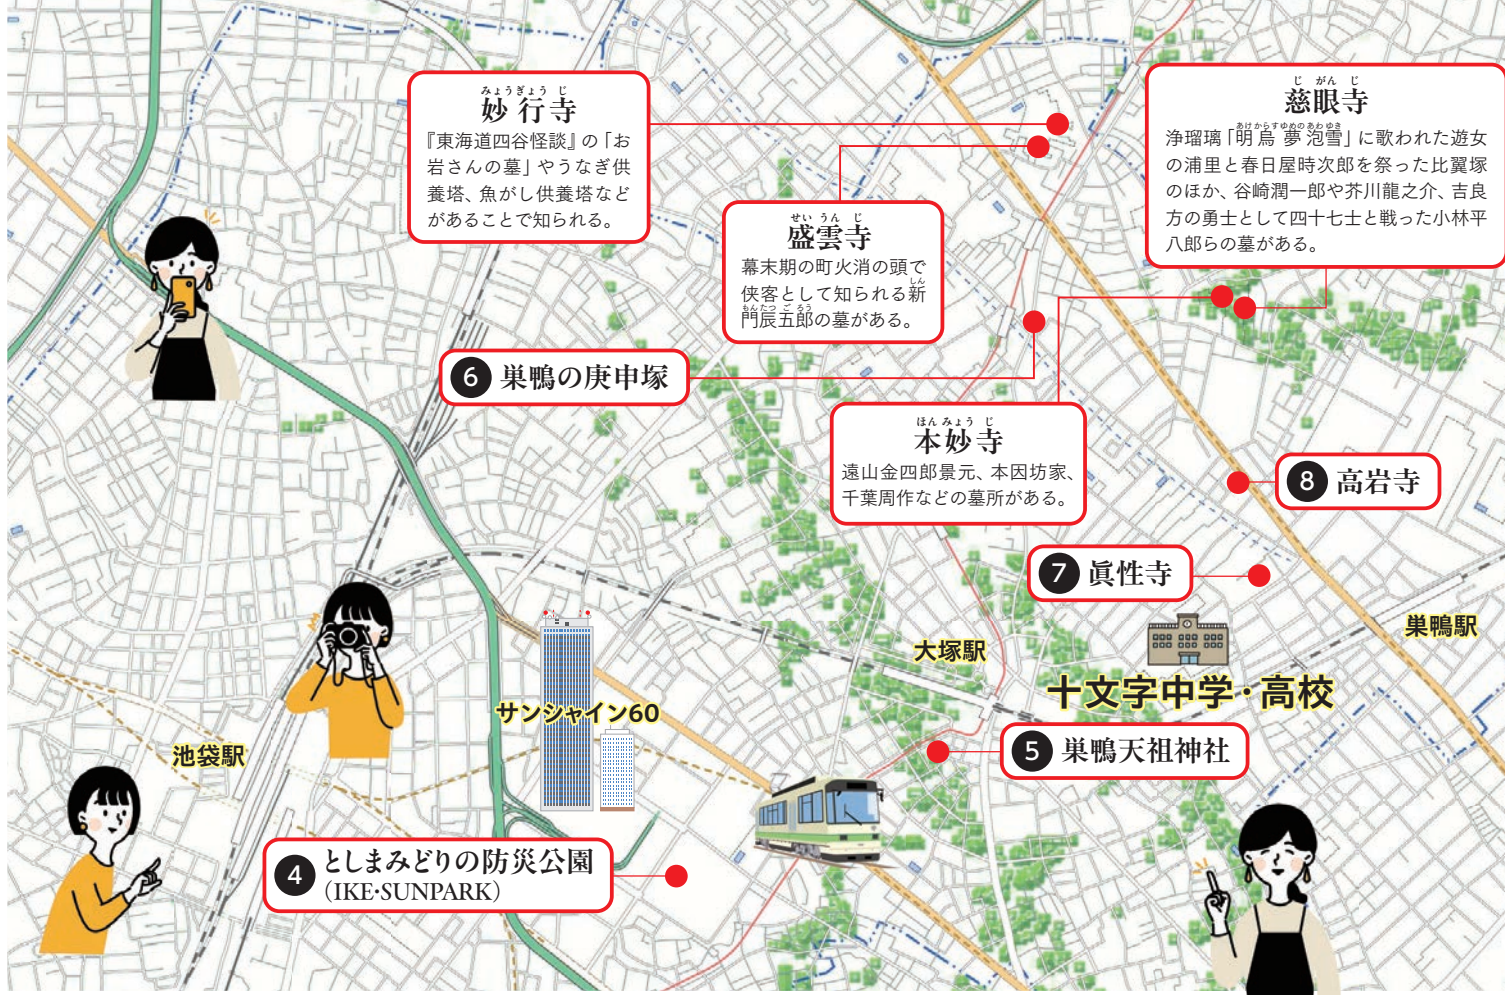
みょうぎょうじ
妙行寺
『東海道四谷怪談』の「お岩さんの墓」やうなぎ供養塔、魚がし供養塔などがあることで知られる。

じがんじ
慈眼寺
浄瑠璃「明烏夢泡雪」に歌われた遊女の浦里と春日屋時次郎を祭った比翼塚のほか、谷崎潤一郎や芥川龍之介、吉良方の勇士として四十七士と戦った小林平八郎らの墓がある。

せいうんじ
盛雲寺
幕末期の町火消の頭で侠客として知られる新門辰五郎の墓がある。

6 巣鴨の庚申塚

ほんみょうじ
本妙寺
遠山金四郎景元、本因坊家、千葉周作などの墓所がある。

8 高岩寺

7 眞性寺

巣鴨駅

大塚駅

十文字中学・高校

サンシャイン60

池袋駅

5 巣鴨天祖神社

4 としまみどりの防災公園
(IKE·SUNPARK)